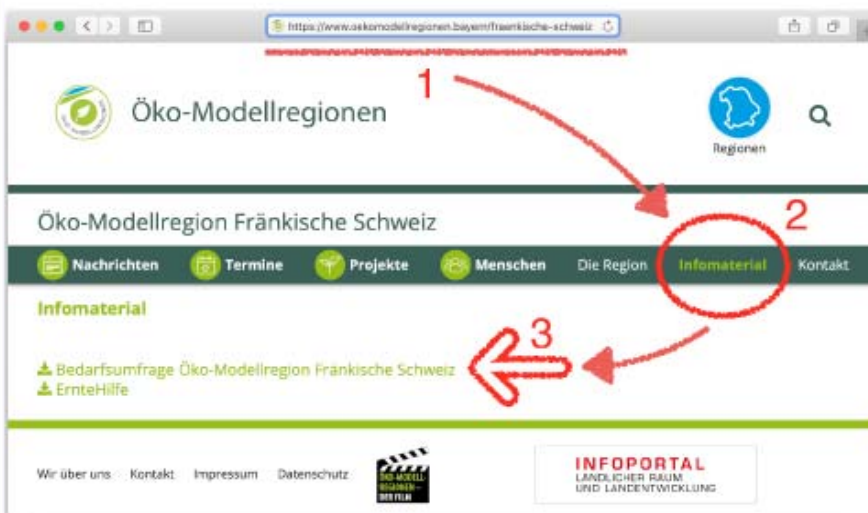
https://www.oekomodellregionen.bayern/fraenkische-schweiz

1

Öko-Modellregionen

Regionen

Öko-Modellregion Fränkische Schweiz

2

Nachrichten Termine Projekte Menschen Die Region Infomaterial Kontakt

Infomaterial

3

Bedarfsumfrage Öko-Modellregion Fränkische Schweiz
ErnteHilfe

Wir über uns Kontakt Impressum Datenschutz

ÖKO-MODELL-REGIONEN – DER FILM

INFOPORTAL
LÄNDLICHER RAUM
UND LANDENTWICKLUNG